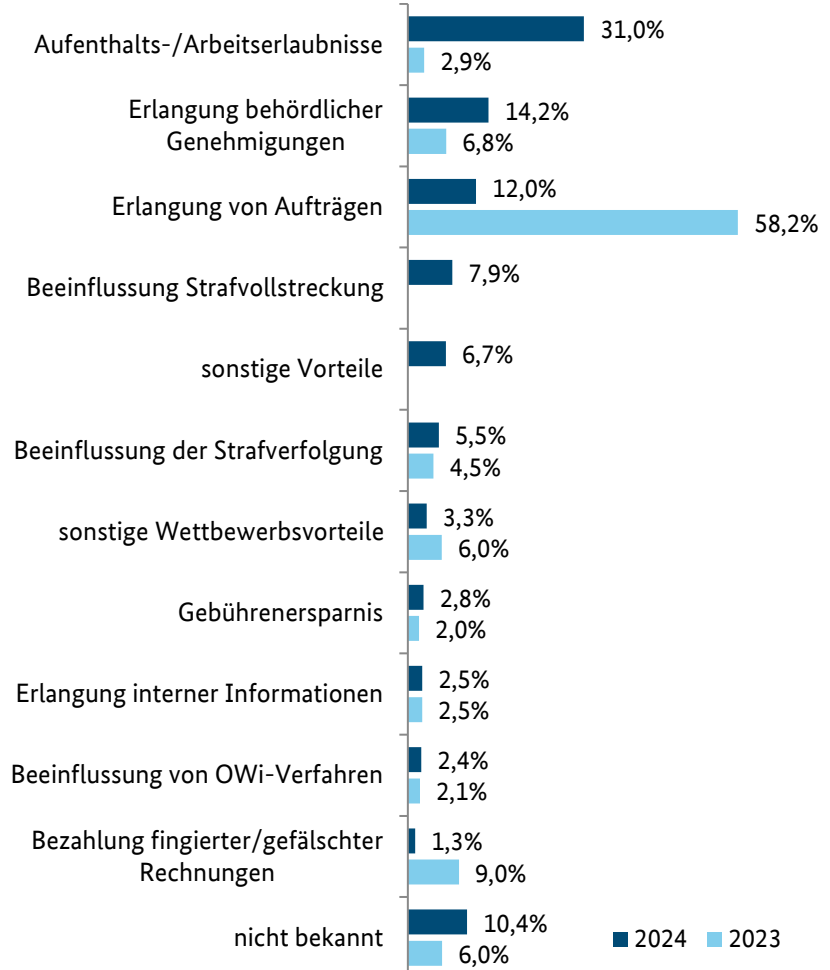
Aufenthalts-/Arbeitserlaubnisse
31,0%
2,9%

Erlangung behördlicher Genehmigungen
14,2%
6,8%

Erlangung von Aufträgen
12,0%
58,2%

Beeinflussung Strafvollstreckung
7,9%

sonstige Vorteile
6,7%

Beeinflussung der Strafverfolgung
5,5%
4,5%

sonstige Wettbewerbsvorteile
3,3%
6,0%

Gebührenersparnis
2,8%
2,0%

Erlangung interner Informationen
2,5%
2,5%

Beeinflussung von OWi-Verfahren
2,4%
2,1%

Bezahlung fingierter/gefälschter Rechnungen
1,3%
9,0%

nicht bekannt
10,4%
6,0%

2024
2023